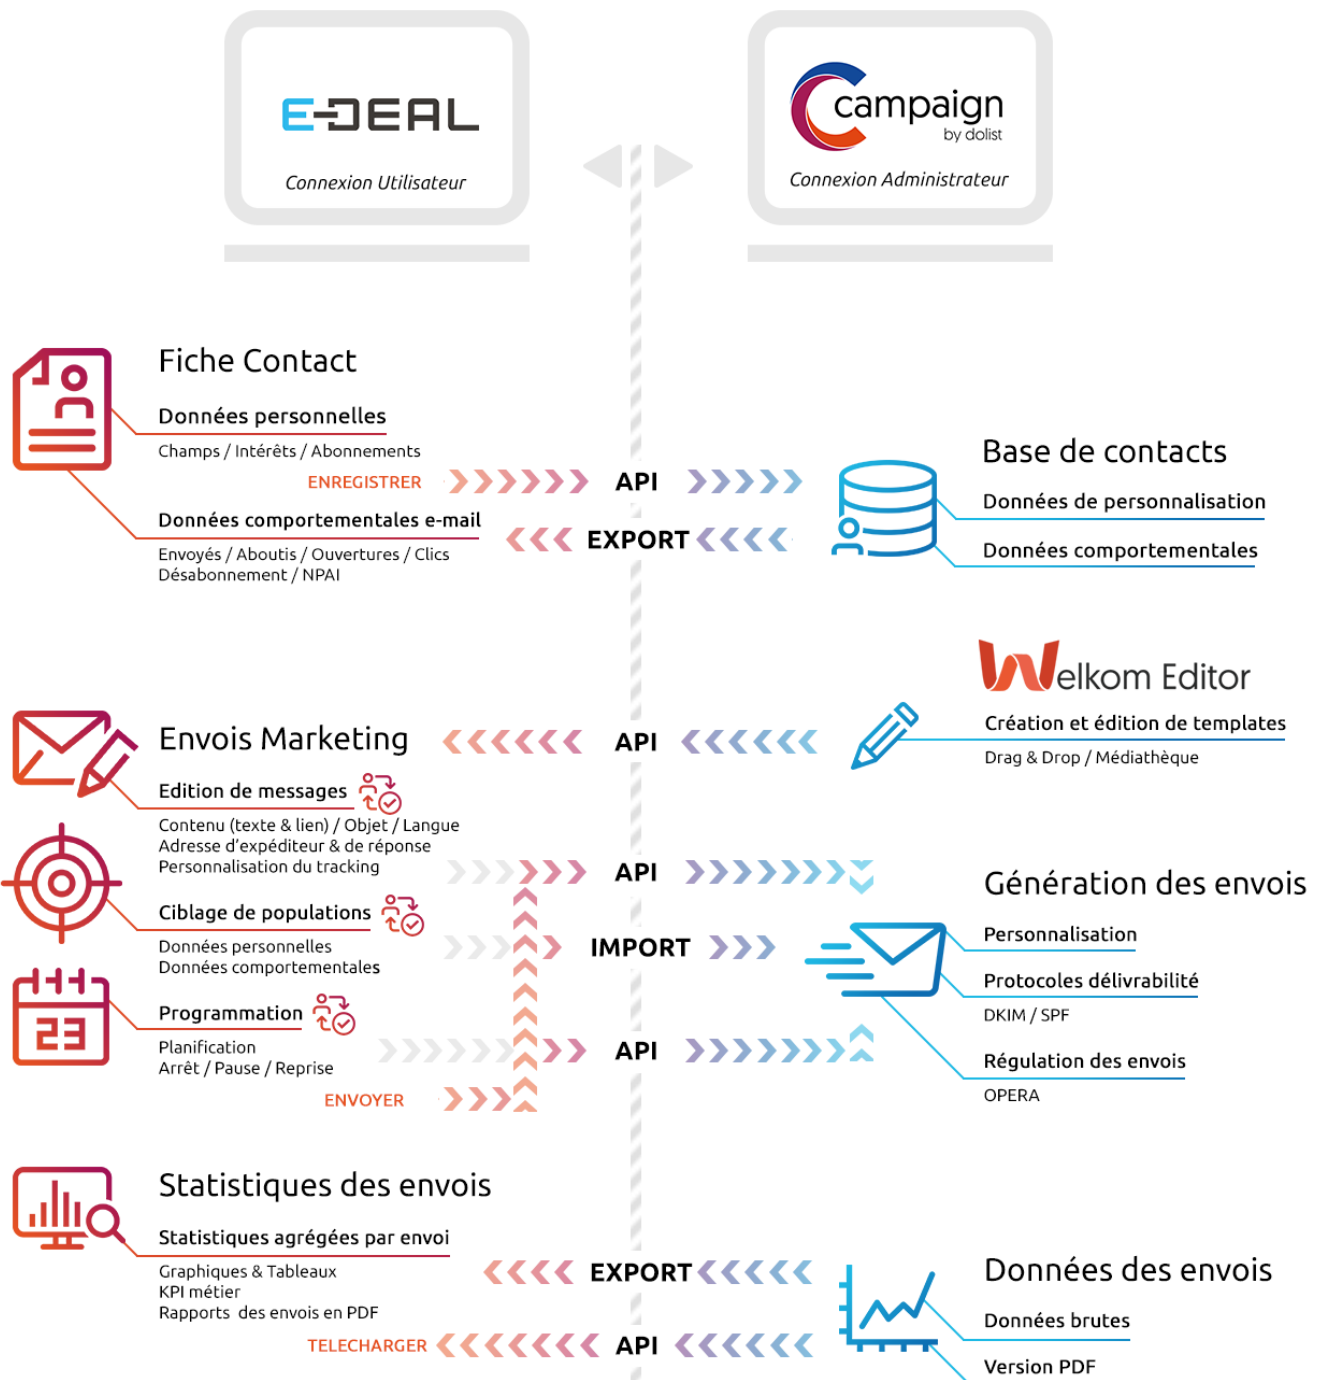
E-DEAL

Connexion Utilisateur

campaign
by dolist

Connexion Administrateur

Fiche Contact

Données personnelles

Champs / Intérêts / Abonnements

ENREGISTRER

API

Données comportementales e-mail

EXPORT

Envoyés / Aboutis / Ouvertures / Clics
Désabonnement / NPAI

Base de contacts

Données de personnalisation

Données comportementales

Welkom Editor

Création et édition de templates

Drag & Drop / Médiathèque

Envois Marketing

API

Edition de messages

Contenu (texte & lien) / Objet / Langue
Adresse d'expéditeur & de réponse
Personnalisation du tracking

API

Génération des envois

Ciblage de populations

IMPORT

Personnalisation

Données personnelles
Données comportementales

Protocoles délivrabilité

DKIM / SPF

Programmation

Planification
Arrêt / Pause / Reprise

API

Régulation des envois

ENVOYER

OPERA

Statistiques des envois

Statistiques agrégées par envoi

Graphiques & Tableaux
KPI métier
Rapports des envois en PDF

EXPORT

Données des envois

Données brutes

TELECHARGER

API

Version PDF